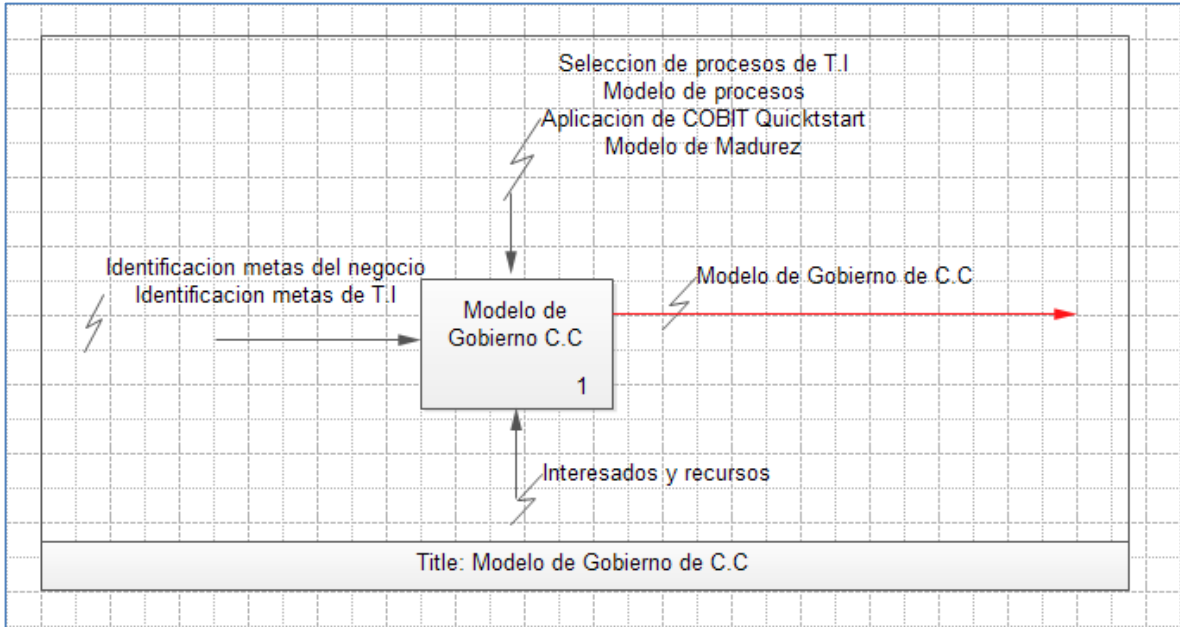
Seleccion de procesos de T.I
Modelo de procesos
Aplicacion de COBIT Quicktstart
Modelo de Madurez

Identificacion metas del negocio
Identificacion metas de T.I

Modelo de
Gobierno C.C
1

Modelo de Gobierno de C.C

Interesados y recursos

Title: Modelo de Gobierno de C.C